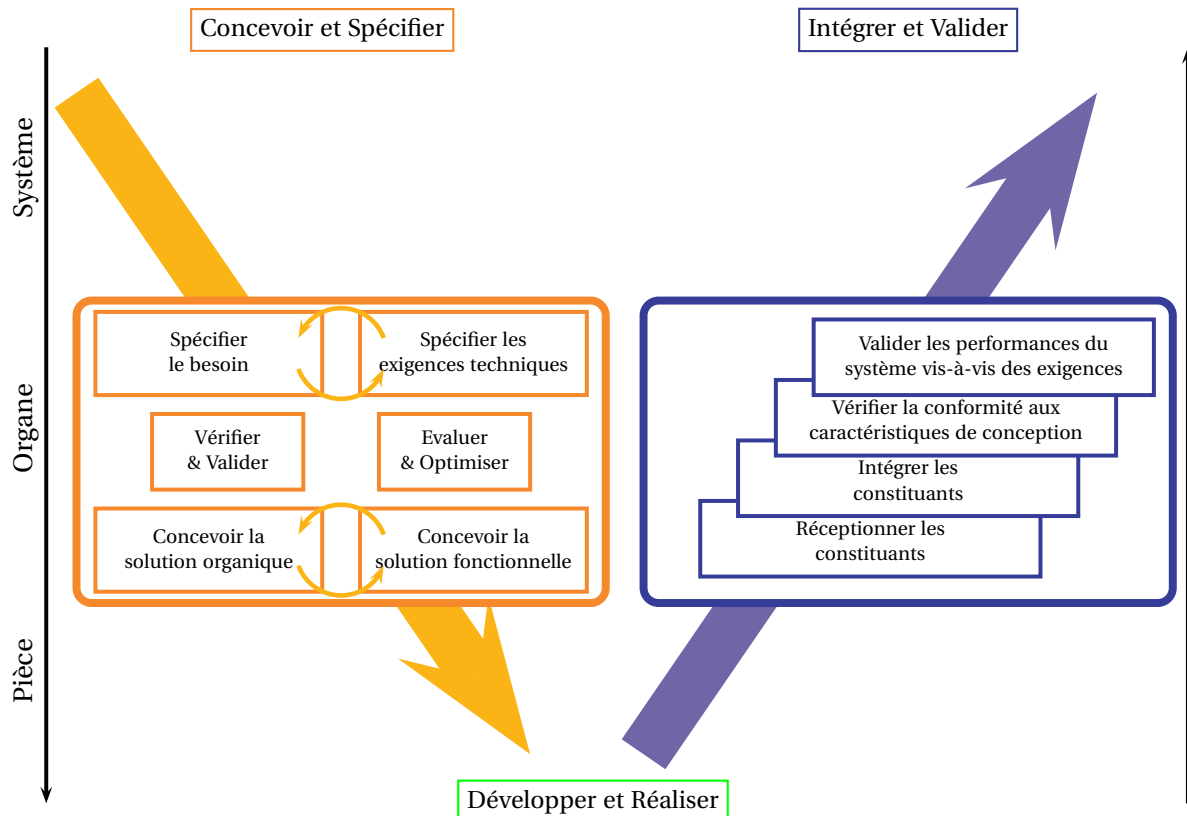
Concevoir et Spécifier

Intégrer et Valider

Système

Organe

Pièce

Spécifier le besoin

Spécifier les exigences techniques

Vérifier & Valider

Evaluer & Optimiser

Concevoir la solution organique

Concevoir la solution fonctionnelle

Valider les performances du système vis-à-vis des exigences

Vérifier la conformité aux caractéristiques de conception

Intégrer les constituants

Réceptionner les constituants

Développer et Réaliser